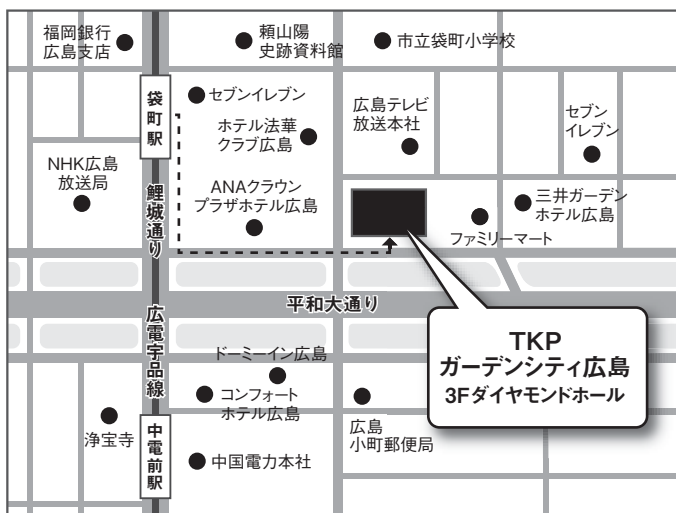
福岡銀行
広島支店

頼山陽
史跡資料館

市立袋町小学校

袋町駅

セブンイレブン

広島テレビ
放送本社

セブン
イレブン

ホテル法華
クラブ広島

NHK広島
放送局

ANAクラウン
プラザホテル広島

鯉城通り

三井ガーデン
ホテル広島

ファミリーマート

平和大通り

広電宇品線

ドーミーイン広島

TKP
ガーデンシティ広島
3Fダイヤモンドホール

コンフォート
ホテル広島

浄宝寺

中電前駅

広島
小町郵便局

中国電力本社